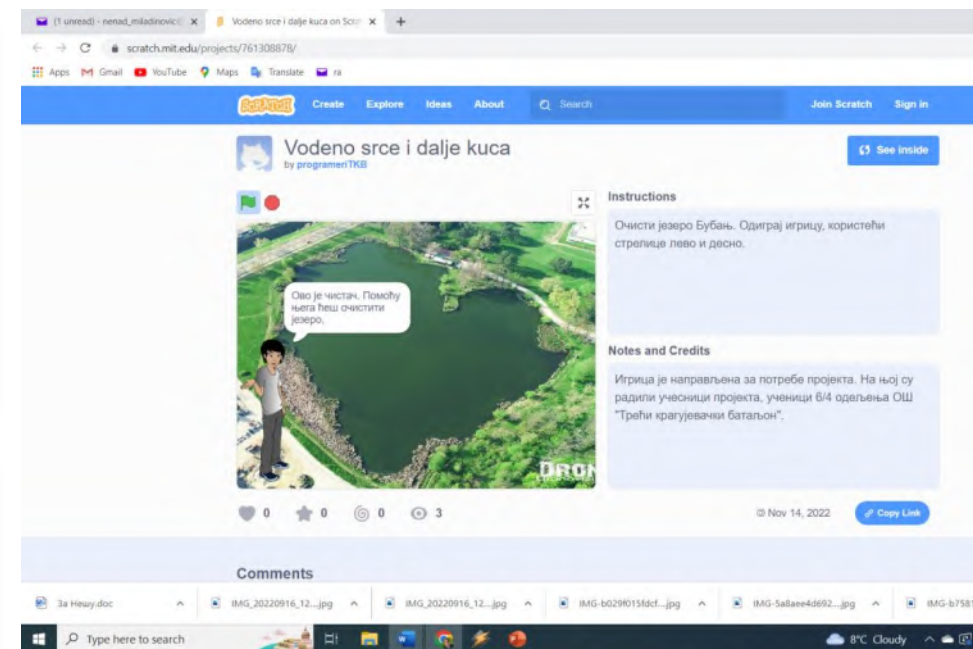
(1 unread) - nenad_miladinovic@ ×
Vodeno srce i dalje kuca on Scr ×
+
scratch.mit.edu/projects/761308878/
Apps Gmail YouTube Maps Translate ra

SCRATCH Create Explore Ideas About Search Join Scratch Sign in

Vodeno srce i dalje kuca
by programeriTKB

See inside

Ово је чистач. Помоћу њега ћеш очистити језеро.

DRON

Instructions

Очисти језеро Бубањ. Одиграј игрицу, користећи стрелице лево и десно.

Notes and Credits

Игрица је направљена за потребе пројекта. На њој су радили ученици пројекта, ученици 6/4 одељења ОШ "Трећи крагујевачки батаљон".

0 0 0 3

Nov 14, 2022

Copy Link

Comments

За Нешу.doc
IMG_20220916_12....jpg
IMG_20220916_12....jpg
IMG-b029f015fdcf....jpg
IMG-5a8aee4d692....jpg
IMG-b758

Type here to search

8°C Cloudy